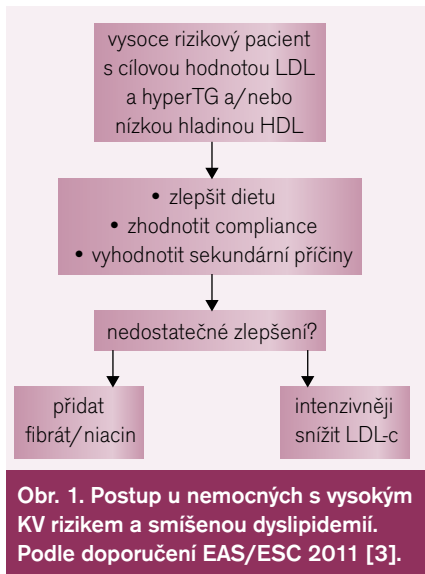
vysoce rizikový pacient s cílovou hodnotou LDL a hyperTG a/nebo nízkou hladinou HDL

• zlepšit dietu
• zhodnotit compliance
• vyhodnotit sekundární příčiny

nedostatečné zlepšení?

přidat fibrát/niacin

intenzivněji snížit LDL-c

Obr. 1. Postup u nemocných s vysokým KV rizikem a smíšenou dyslipidemií. Podle doporučení EAS/ESC 2011 [3].